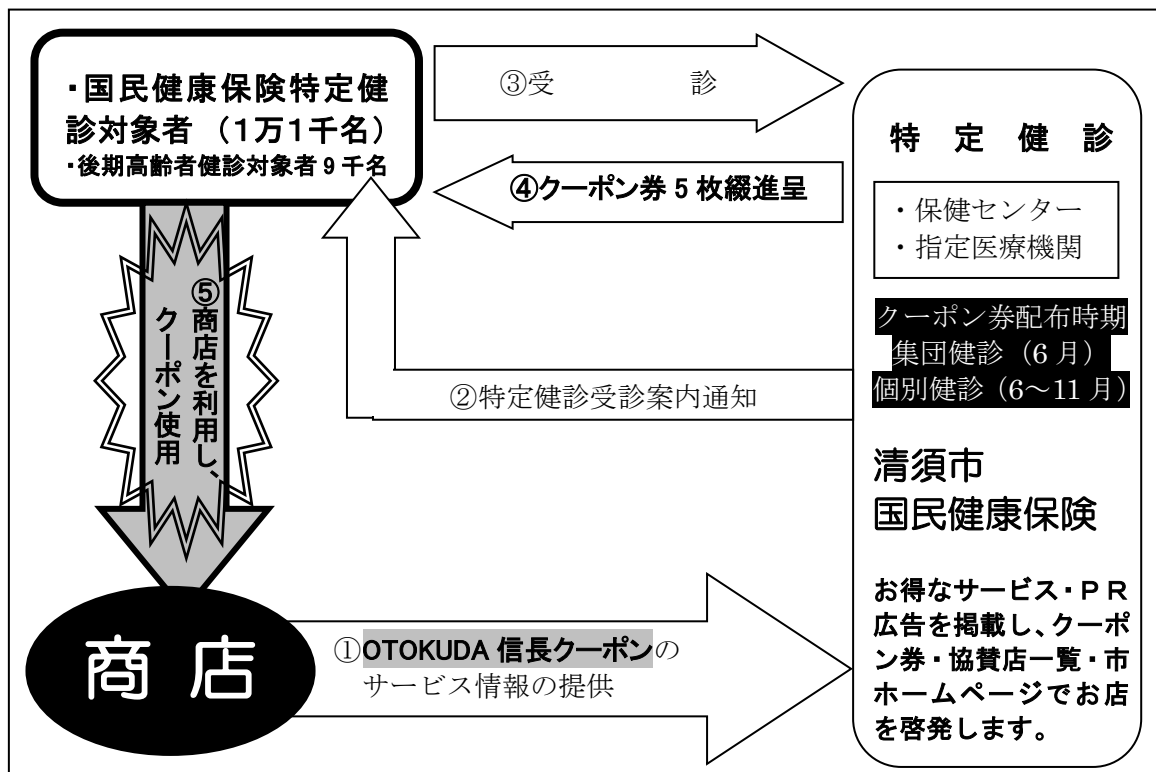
・国民健康保険特定健診対象者（1万1千名）
・後期高齢者健診対象者 9 千名

③受　　　診

④クーポン券 5 枚綴進呈

特　定　健　診

・保健センター
・指定医療機関

クーポン券配布時期
集団健診（6 月）
個別健診（6～11 月）

⑤商店を利用し、クーポン使用

②特定健診受診案内通知

清須市
国民健康保険

お得なサービス・ＰＲ広告を掲載し、クーポン券・協賛店一覧・市ホームページでお店を啓発します。

商 店

①OTOKUDA 信長クーポンのサービス情報の提供